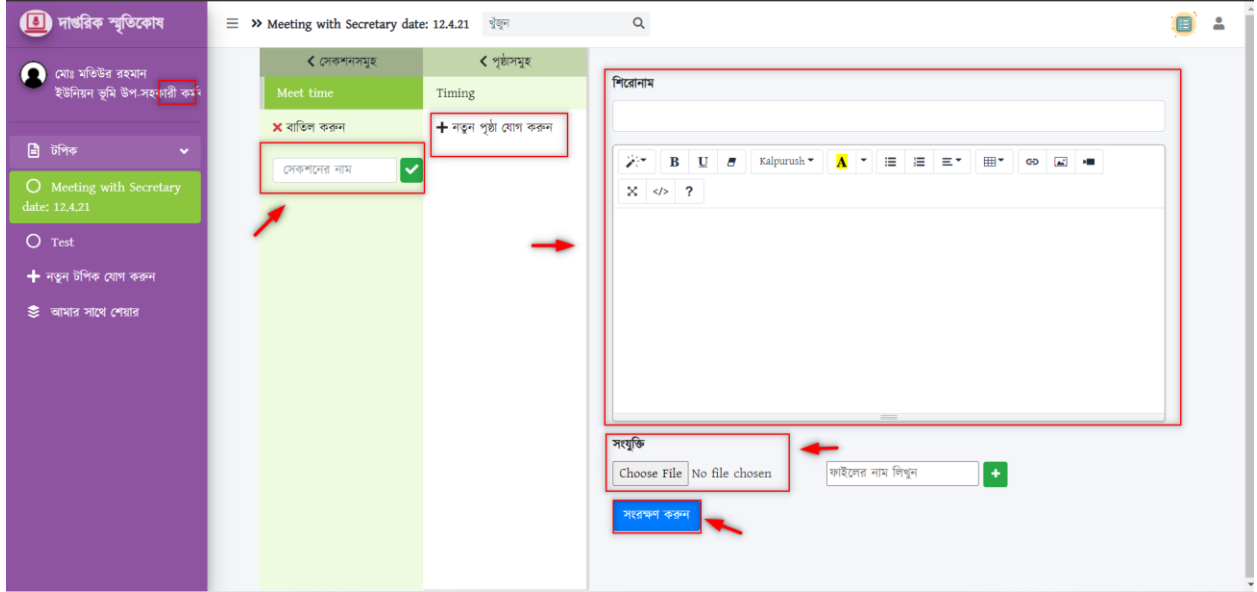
দাপ্তরিক স্মৃতিকোষ

মোঃ মতিউর রহমান
ইউনিয়ন ভূমি উপ-সহকারী কর্ম

টপিক

Meeting with Secretary date: 12.4.21

Test

নতুন টপিক যোগ করুন

আমার সাথে শেয়ার

Meeting with Secretary date: 12.4.21

খুঁজুন

সেকশনসমূহ

পৃষ্ঠাসমূহ

Meet time

Timing

বাতিল করুন

নতুন পৃষ্ঠা যোগ করুন

সেকশনের নাম

শিরোনাম

B U Kalpurush A ?

সংযুক্তি

Choose File No file chosen

ফাইলের নাম লিখুন

সংরক্ষণ করুন